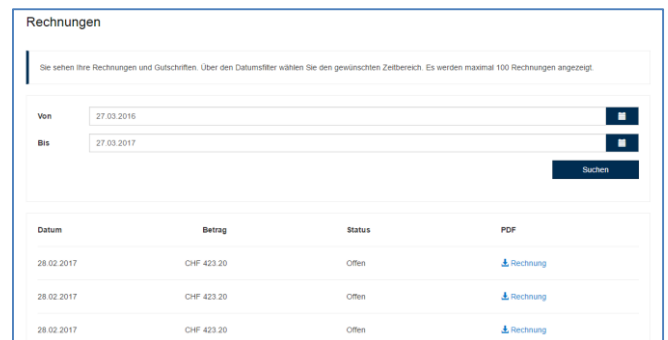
Rechnungen

Sie sehen Ihre Rechnungen und Gutschriften. Über den Datumsfilter wählen Sie den gewünschten Zeitbereich. Es werden maximal 100 Rechnungen angezeigt.

Von 27.03.2016

Bis 27.03.2017

Suchen

| Datum | Betrag | Status | PDF |
|---|---|---|---|
| 28.02.2017 | CHF 423.20 | Offen | Rechnung |
| 28.02.2017 | CHF 423.20 | Offen | Rechnung |
| 28.02.2017 | CHF 423.20 | Offen | Rechnung |